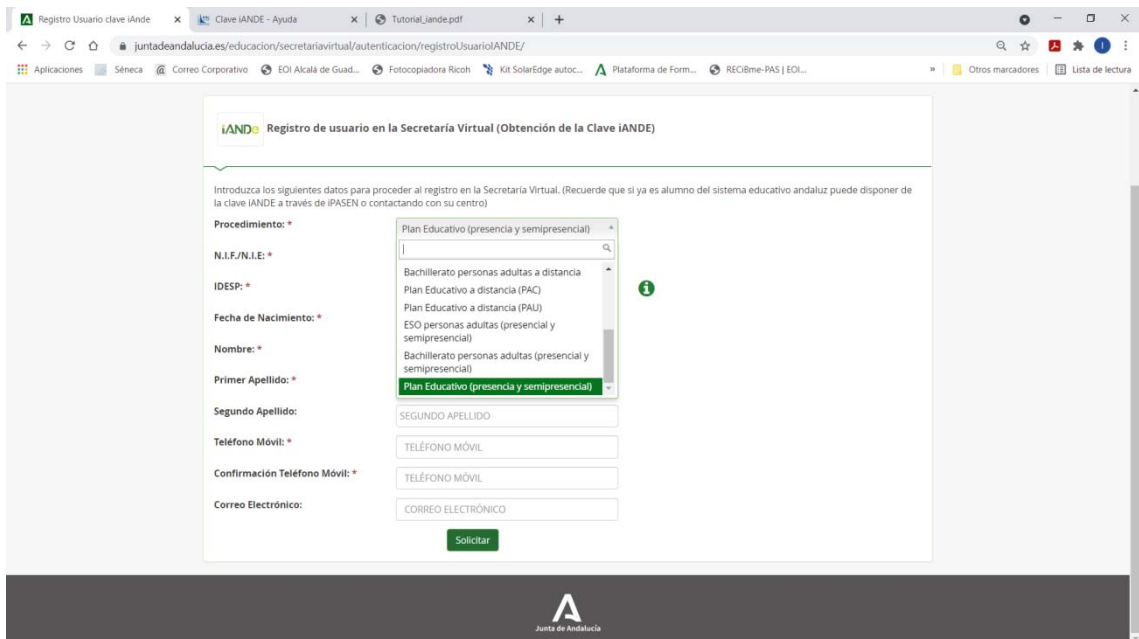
Registro Usuario clave iAnde × Clave iANDE - Ayuda × Tutorial_iande.pdf × +

juntadeandalucia.es/educacion/secretariavirtual/autenticacion/registroUsuarioIANDE/

Aplicaciones Séneca Correo Corporativo EOI Alcalá de Guad... Fotocopiadora Ricoh Kit SolarEdge autoc... Plataforma de Form... RECiBme-PAS | EOI... » Otros marcadores Lista de lectura

iANDe Registro de usuario en la Secretaría Virtual (Obtención de la Clave iANDE)

Introduzca los siguientes datos para proceder al registro en la Secretaría Virtual. (Recuerde que si ya es alumno del sistema educativo andaluz puede disponer de la clave iANDE a través de iPASEN o contactando con su centro)

Procedimiento: * Plan Educativo (presencia y semipresencial)

N.I.F./N.I.E: *

Bachillerato personas adultas a distancia

IDESP: *

Plan Educativo a distancia (PAC)

Plan Educativo a distancia (PAU)

Fecha de Nacimiento: *

ESO personas adultas (presencial y semipresencial)

Nombre: *

Bachillerato personas adultas (presencial y semipresencial)

Primer Apellido: *

Plan Educativo (presencia y semipresencial)

Segundo Apellido: SEGUNDO APELLIDO

Teléfono Móvil: * TELÉFONO MÓVIL

Confirmación Teléfono Móvil: * TELÉFONO MÓVIL

Correo Electrónico: CORREO ELECTRÓNICO

Solicitar

Junta de Andalucía